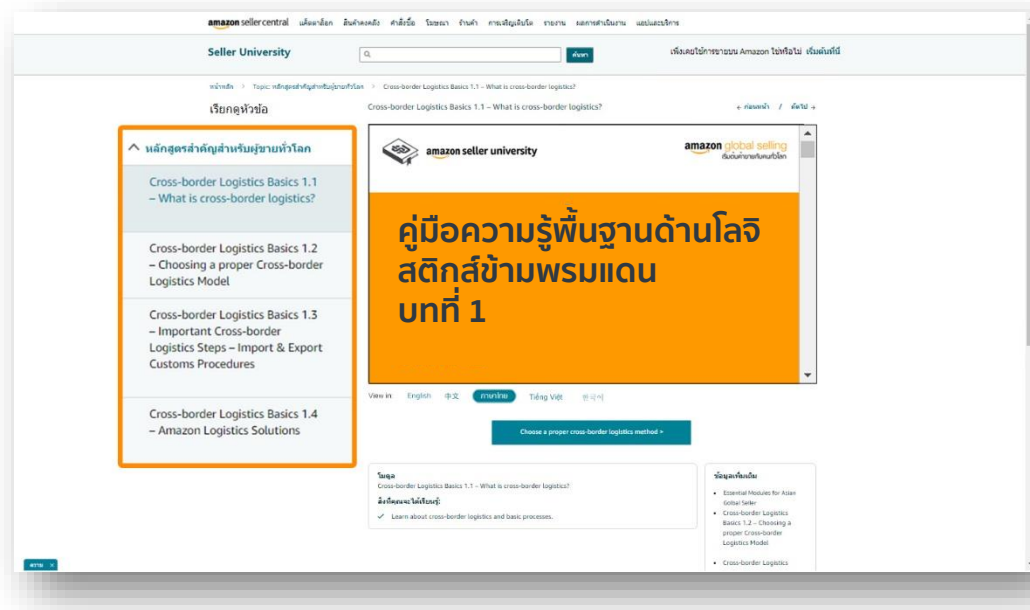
amazon seller central เพิ่มสต็อก สินค้าคงคลัง คำสั่งซื้อ โฆษณา ร้านค้า การเติบโต รายงาน ผลการดำเนินงาน แอปและบริการ

Seller University

ค้นหา

เพิ่งเคยใช้การขายบน Amazon ใช่หรือไม่ เริ่มต้นที่นี่

หน้าหลัก > Topic: หลักสูตรสำคัญสำหรับผู้ขายทั่วโลก > Cross-border Logistics Basics 1.1 – What is cross-border logistics?

เรียกดูหัวข้อ

Cross-border Logistics Basics 1.1 – What is cross-border logistics?

← ก่อนหน้า / ถัดไป →

^ หลักสูตรสำคัญสำหรับผู้ขายทั่วโลก

Cross-border Logistics Basics 1.1 – What is cross-border logistics?

Cross-border Logistics Basics 1.2 – Choosing a proper Cross-border Logistics Model

Cross-border Logistics Basics 1.3 – Important Cross-border Logistics Steps – Import & Export Customs Procedures

Cross-border Logistics Basics 1.4 – Amazon Logistics Solutions

amazon seller university

amazon global selling
เริ่มต้นค้าขายกับคนทั่วโลก

คู่มือความรู้พื้นฐานด้านโลจิสติกส์ข้ามพรมแดน
บทที่ 1

View in: English 中文 ภาษาไทย Tiếng Việt 한국어

Choose a proper cross-border logistics method →

โมดูล
Cross-border Logistics Basics 1.1 – What is cross-border logistics?
สิ่งที่คุณจะได้เรียนรู้:
✓ Learn about cross-border logistics and basic processes.

ข้อมูลเพิ่มเติม
• Essential Modules for Asian Global Seller
• Cross-border Logistics Basics 1.2 – Choosing a proper Cross-border Logistics Model
• Cross-border Logistics

ความ ×